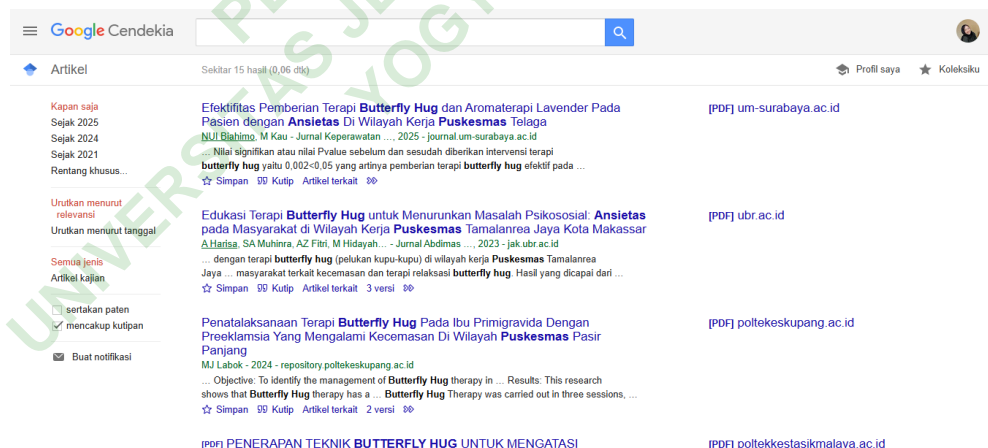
Google Cendekia

Artikel

Sekitar 15 hasil (0,06 dtk)

Profil saya

Koleksiku

Kapan saja
Sejak 2025
Sejak 2024
Sejak 2021
Rentang khusus...

Urutkan menurut relevansi
Urutkan menurut tanggal

Semua jenis
Artikel kajian

sertakan paten
mencakup kutipan

Buat notifikasi

Efektifitas Pemberian Terapi Butterfly Hug dan Aromaterapi Lavender Pada Pasien dengan Ansietas Di Wilayah Kerja Puskesmas Telaga
NUI Biahimo, M Kau - Jurnal Keperawatan ..., 2025 - journal.um-surabaya.ac.id
... Nilai signifikan atau nilai Pvalue sebelum dan sesudah diberikan intervensi terapi butterfly hug yaitu 0,002<0,05 yang artinya pemberian terapi butterfly hug efektif pada ...
Simpan Kutip Artikel terkait

[PDF] um-surabaya.ac.id

Edukasi Terapi Butterfly Hug untuk Menurunkan Masalah Psikososial: Ansietas pada Masyarakat di Wilayah Kerja Puskesmas Tamalanrea Jaya Kota Makassar
A Harisa, SA Muhinra, AZ Fitri, M Hidayah... - Jurnal Abdimas ..., 2023 - jak.ubr.ac.id
... dengan terapi butterfly hug (pelukan kupu-kupu) di wilayah kerja Puskesmas Tamalanrea Jaya ... masyarakat terkait kecemasan dan terapi relaksasi butterfly hug. Hasil yang dicapai dari ...
Simpan Kutip Artikel terkait 3 versi

[PDF] ubr.ac.id

Penatalaksanaan Terapi Butterfly Hug Pada Ibu Primigravida Dengan Preeklamsia Yang Mengalami Kecemasan Di Wilayah Puskesmas Pasir Panjang
MJ Labok - 2024 - repository.poltekeskupang.ac.id
... Objective: To identify the management of Butterfly Hug therapy in ... Results: This research shows that Butterfly Hug therapy has a ... Butterfly Hug Therapy was carried out in three sessions, ...
Simpan Kutip Artikel terkait 2 versi

[PDF] poltekeskupang.ac.id

[PDF] PENERAPAN TEKNIK BUTTERFLY HUG UNTUK MENGATASI

[PDF] poltekkestasikmalaya.ac.id